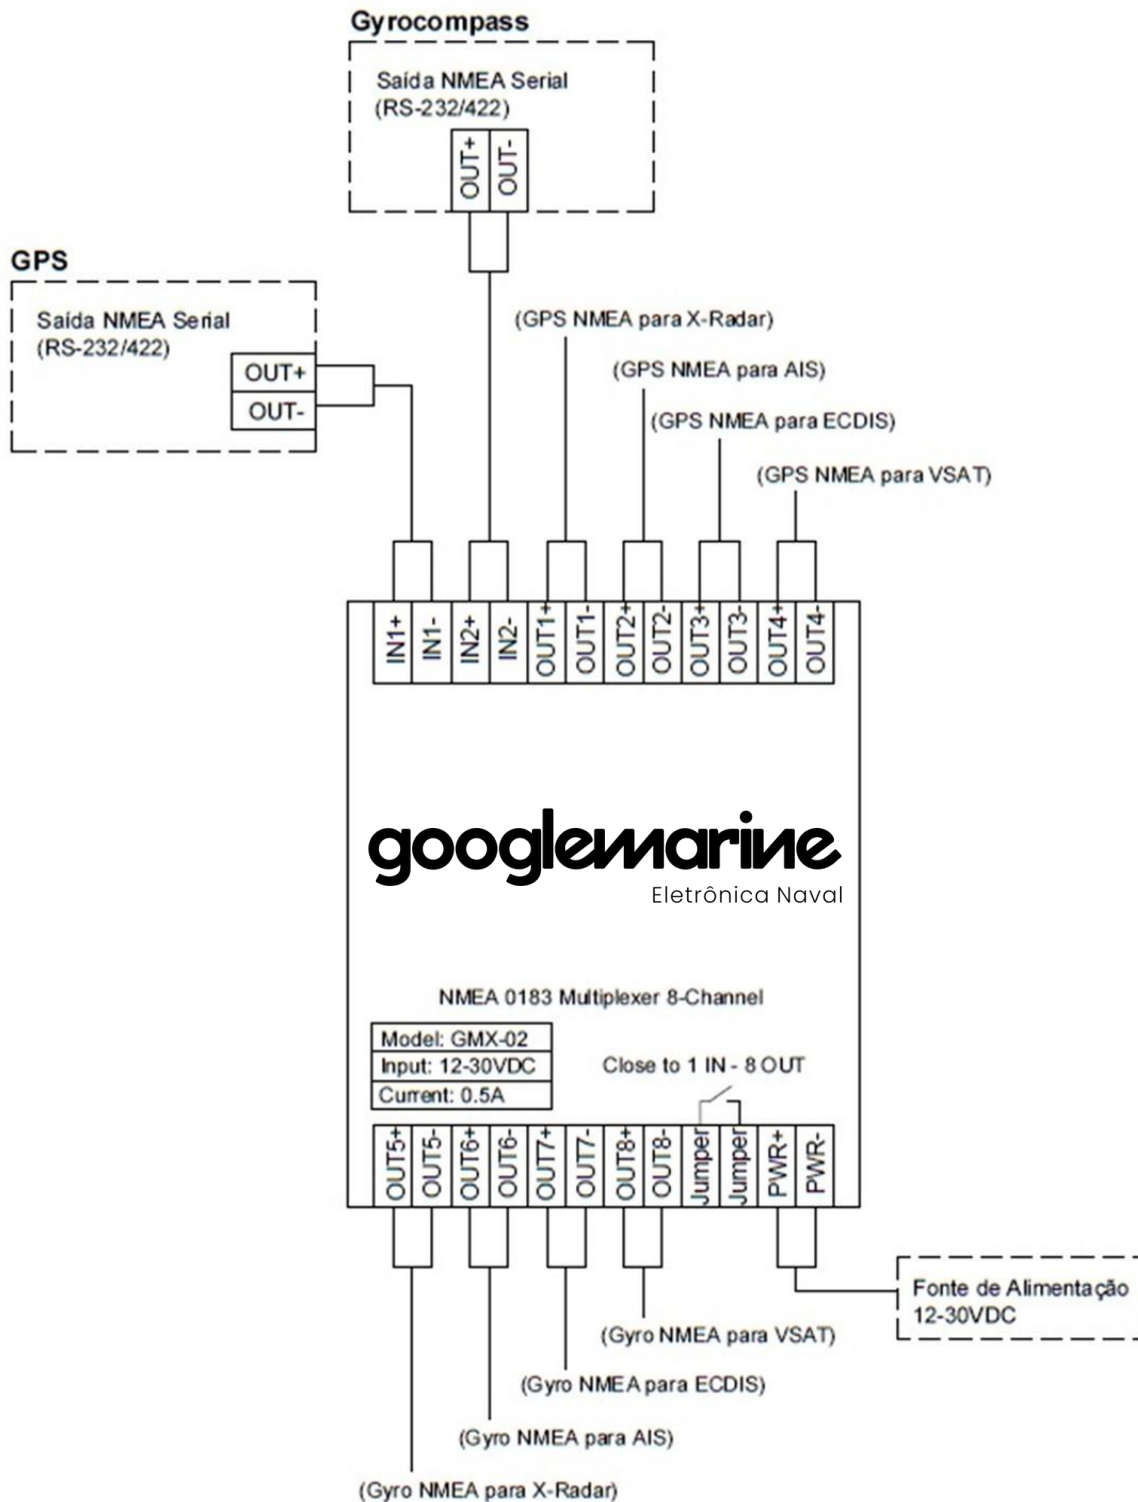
Gyrocompass

Saída NMEA Serial
(RS-232/422)

OUT+
OUT-

GPS

Saída NMEA Serial
(RS-232/422)

OUT+
OUT-

(GPS NMEA para X-Radar)

(GPS NMEA para AIS)

(GPS NMEA para ECDIS)

(GPS NMEA para VSAT)

IN1+ IN1- IN2+ IN2- OUT1+ OUT1- OUT2+ OUT2- OUT3+ OUT3- OUT4+ OUT4-

googlemarine
Eletrônica Naval

NMEA 0183 Multiplexer 8-Channel

Model: GMX-02
Input: 12-30VDC
Current: 0.5A

Close to 1 IN - 8 OUT

OUT5+ OUT5- OUT6+ OUT6- OUT7+ OUT7- OUT8+ OUT8- Jumper Jumper PWR+ PWR-

Fonte de Alimentação
12-30VDC

(Gyro NMEA para VSAT)

(Gyro NMEA para ECDIS)

(Gyro NMEA para AIS)

(Gyro NMEA para X-Radar)